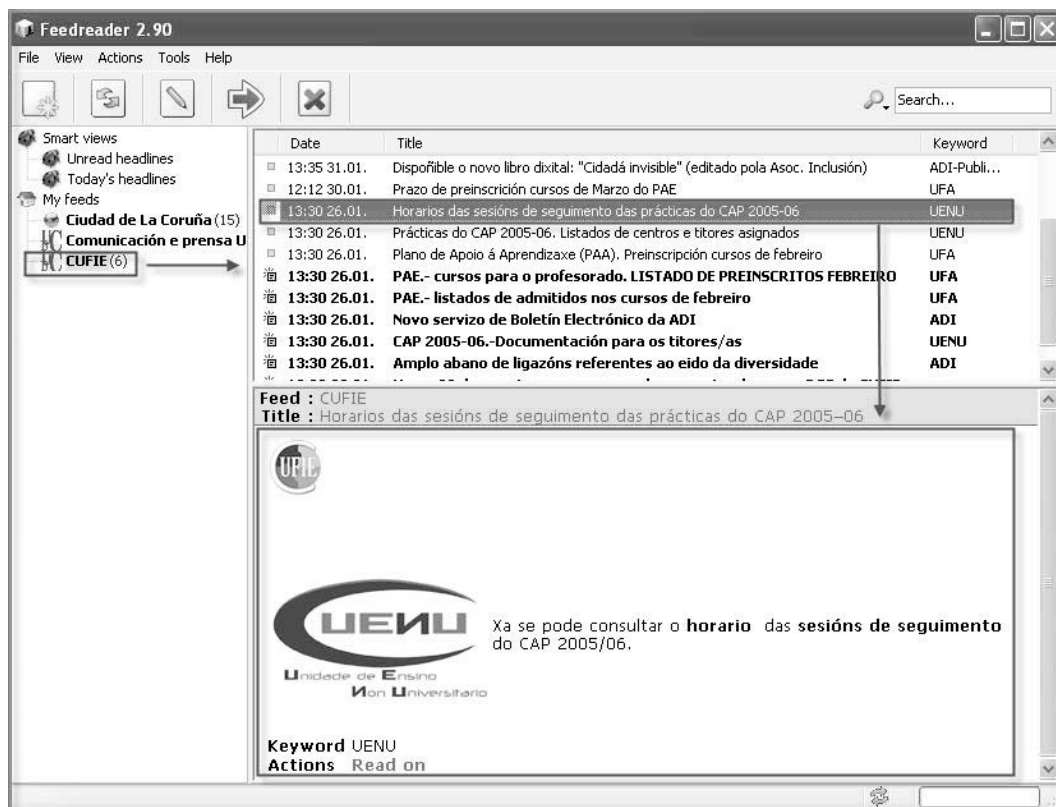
Feedreader 2.90

File View Actions Tools Help

Search...

Smart views
Unread headlines
Today's headlines
My feeds
Ciudad de La Coruña (15)
Comunicación e prensa U
CUFIE (6)

| Date | Title | Keyword |
|---|---|---|
| 13:35 31.01. | Dispoñible o novo libro dixital: "Cidadá invisible" (editado pola Asoc. Inclusión) | ADI-Publi... |
| 12:12 30.01. | Prazo de preinscrición cursos de Marzo do PAE | UFA |
| 13:30 26.01. | Horarios das sesións de seguimento das prácticas do CAP 2005-06 | UENU |
| 13:30 26.01. | Prácticas do CAP 2005-06. Listados de centros e titores asignados | UENU |
| 13:30 26.01. | Plano de Apoio á Aprendizaxe (PAA). Preinscripción cursos de febreiro | UFA |
| 13:30 26.01. | PAE.- cursos para o profesorado. LISTADO DE PREINSCRITOS FEBREIRO | UFA |
| 13:30 26.01. | PAE.- listados de admitidos nos cursos de febreiro | UFA |
| 13:30 26.01. | Novo servizo de Boletín Electrónico da ADI | ADI |
| 13:30 26.01. | CAP 2005-06.-Documentación para os titores/as | UENU |
| 13:30 26.01. | Amplo abano de ligazóns referentes ao eido da diversidade | ADI |

Feed : CUFIE
Title : Horarios das sesións de seguimento das prácticas do CAP 2005–06

UENU
Unidade de Ensino Non Universitario

Xa se pode consultar o horario das sesións de seguimento do CAP 2005/06.

Keyword UENU
Actions Read on